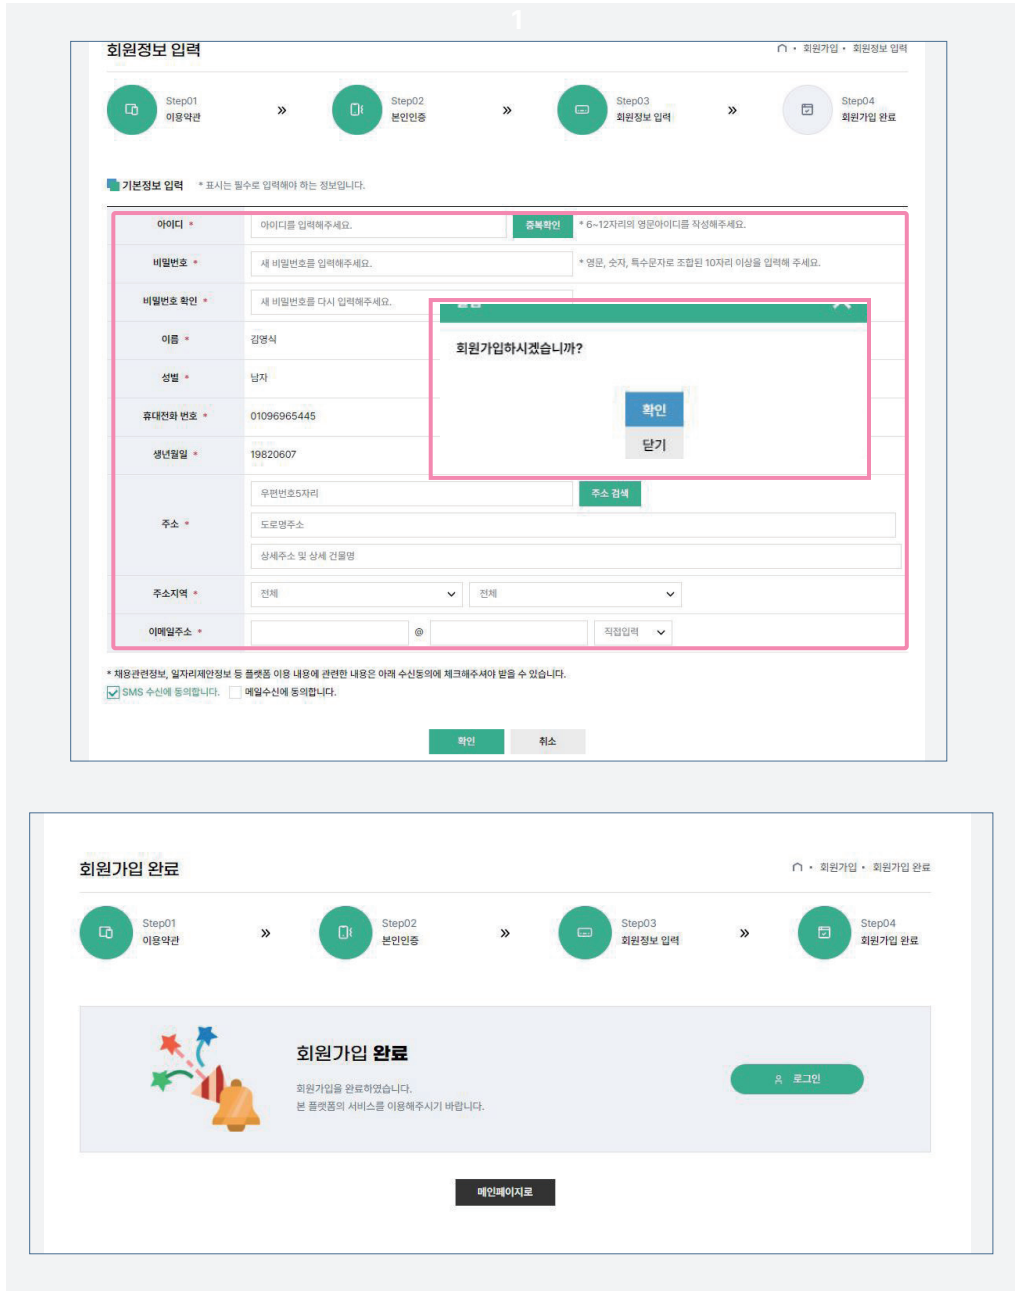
1

회원정보 입력

회원가입 • 회원정보 입력

Step01 이용약관 » Step02 본인인증 » Step03 회원정보 입력 » Step04 회원가입 완료

기본정보 입력 * 표시는 필수로 입력해야 하는 정보입니다.

| | | |
|---|---|---|
| 아이디 * | 아이디를 입력해주세요. 중복확인 | * 6~12자리의 영문아이디를 작성해주세요. |
| 비밀번호 * | 새 비밀번호를 입력해주세요. | * 영문, 숫자, 특수문자로 조합된 10자리 이상을 입력해 주세요. |
| 비밀번호 확인 * | 새 비밀번호를 다시 입력해주세요. | |
| 이름 * | 김영식 | |
| 성별 * | 남자 | |
| 휴대전화 번호 * | 01096965445 | |
| 생년월일 * | 19820607 | |
| 주소 * | 우편번호5자리 주소 검색 / 도로명주소 / 상세주소 및 상세 건물명 | |
| 주소지역 * | 전체 / 전체 | |
| 이메일주소 * | @ 직접입력 | |

회원가입하시겠습니까?

확인

닫기

* 채용관련정보, 일자리제안정보 등 플랫폼 이용 내용에 관련한 내용은 아래 수신동의에 체크해주셔야 받을 수 있습니다.

SMS 수신에 동의합니다. 메일수신에 동의합니다.

확인 취소

회원가입 완료

회원가입 • 회원가입 완료

Step01 이용약관 » Step02 본인인증 » Step03 회원정보 입력 » Step04 회원가입 완료

회원가입 완료

회원가입을 완료하였습니다.
본 플랫폼의 서비스를 이용해주시기 바랍니다.

로그인

메인페이지로